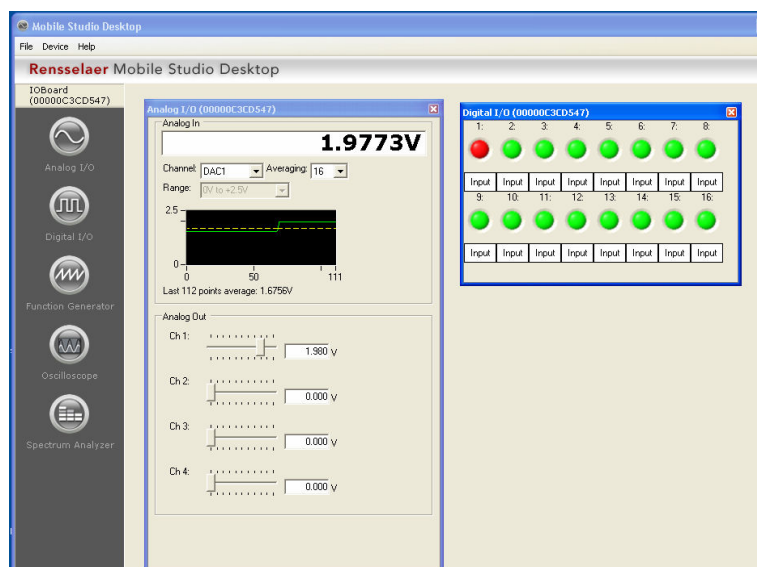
Mobile Studio Desktop

File Device Help

Rensselaer Mobile Studio Desktop

IOBoard (00000C3CD547)

Analog I/O

Digital I/O

Function Generator

Oscilloscope

Spectrum Analyzer

Analog I/O (00000C3CD547)

Analog In

1.9773V

Channel: DAC1 Averaging: 16

Range: 0V to +2.5V

2.5
0
0 50 111

Last 112 points average: 1.6756V

Analog Out

Ch 1: 1.980 V

Ch 2: 0.000 V

Ch 3: 0.000 V

Ch 4: 0.000 V

Digital I/O (00000C3CD547)

| 1: | 2: | 3: | 4: | 5: | 6: | 7: | 8: |
|---|---|---|---|---|---|---|---|
| Input | Input | Input | Input | Input | Input | Input | Input |
| 9: | 10: | 11: | 12: | 13: | 14: | 15: | 16: |
| Input | Input | Input | Input | Input | Input | Input | Input |